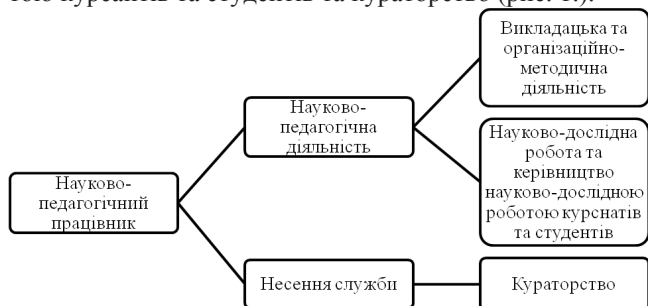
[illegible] курсантів та студентів та кураторство (рис. 1).

Науково-педагогічний працівник

Науково-педагогічна діяльність

Несення служби

Викладацька та організаційно-методична діяльність

Науково-дослідна робота та керівництво науково-дослідною роботою курснатів та студентів

Кураторство